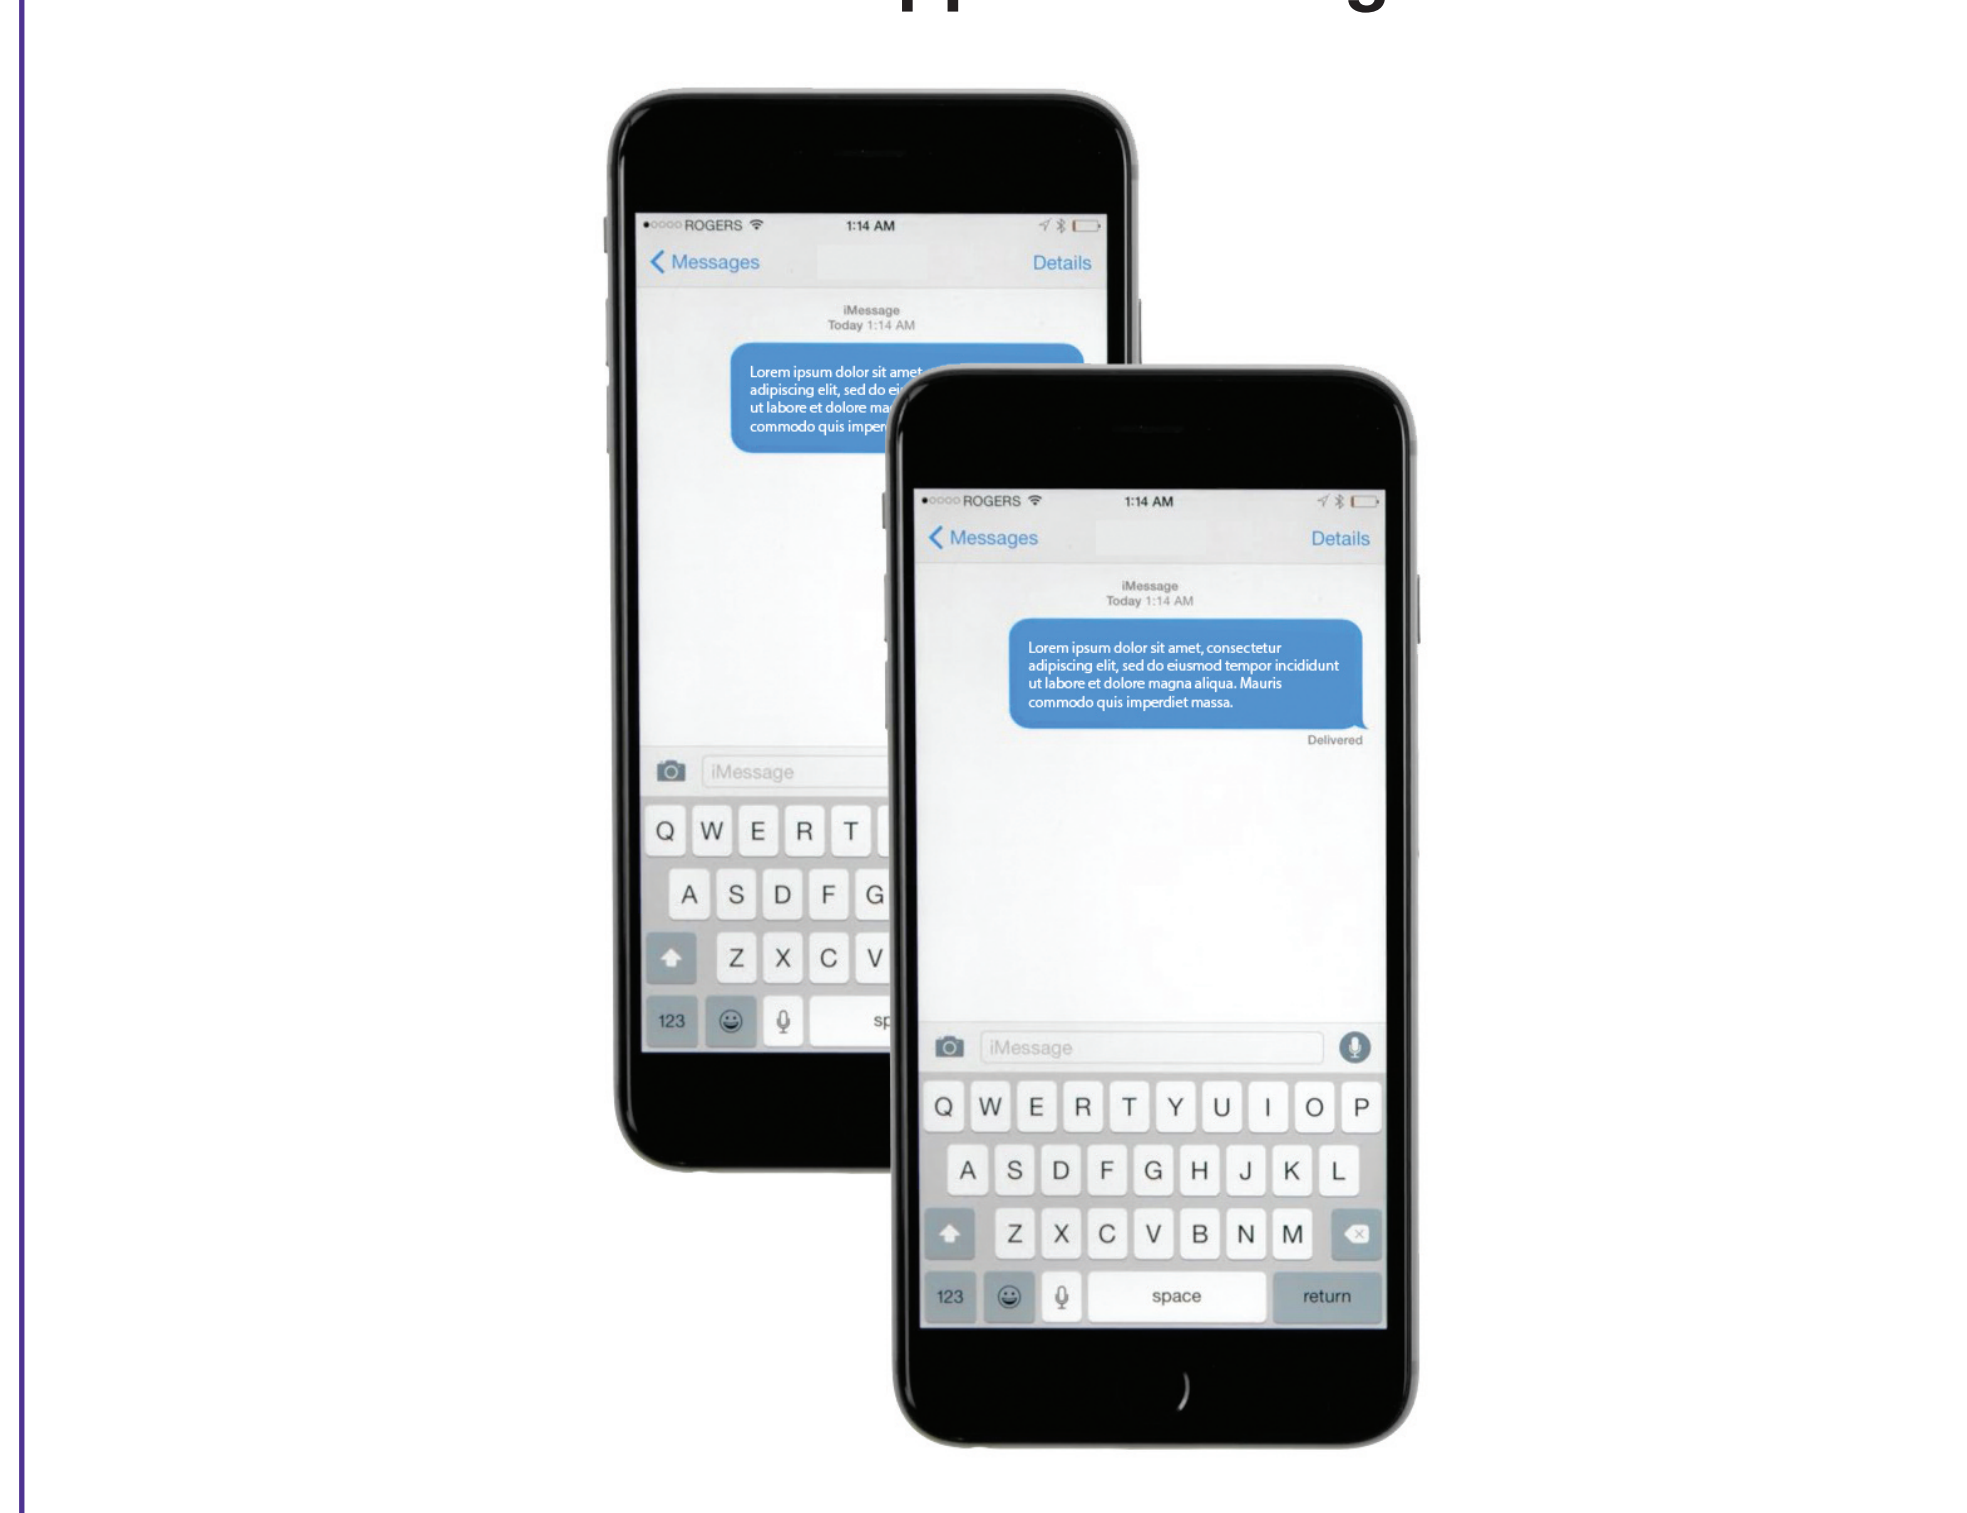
ROGERS 1:14 AM

Messages Details

iMessage
Today 1:14 AM

Lorem ipsum dolor sit amet adipiscing elit, sed do ei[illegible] ut labore et dolore ma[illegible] commodo quis imper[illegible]

iMessage

Q W E R T
A S D F G
Z X C V
123 sp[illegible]

ROGERS 1:14 AM

Messages Details

iMessage
Today 1:14 AM

Lorem ipsum dolor sit amet, consectetur adipiscing elit, sed do eiusmod tempor incididunt ut labore et dolore magna aliqua. Mauris commodo quis imperdiet massa.

Delivered

iMessage

Q W E R T Y U I O P
A S D F G H J K L
Z X C V B N M
123 space return